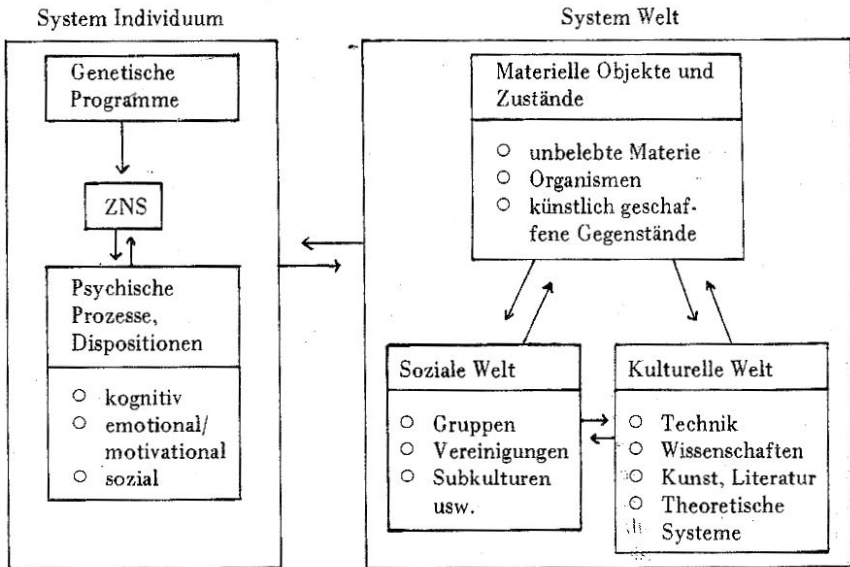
System Individuum

System Welt

Genetische Programme

ZNS

Psychische Prozesse, Dispositionen

○ kognitiv
○ emotional/ motivational
○ sozial

Materielle Objekte und Zustände

○ unbelebte Materie
○ Organismen
○ künstlich geschaffene Gegenstände

Soziale Welt

○ Gruppen
○ Vereinigungen
○ Subkulturen usw.

Kulturelle Welt

○ Technik
○ Wissenschaften
○ Kunst, Literatur
○ Theoretische Systeme